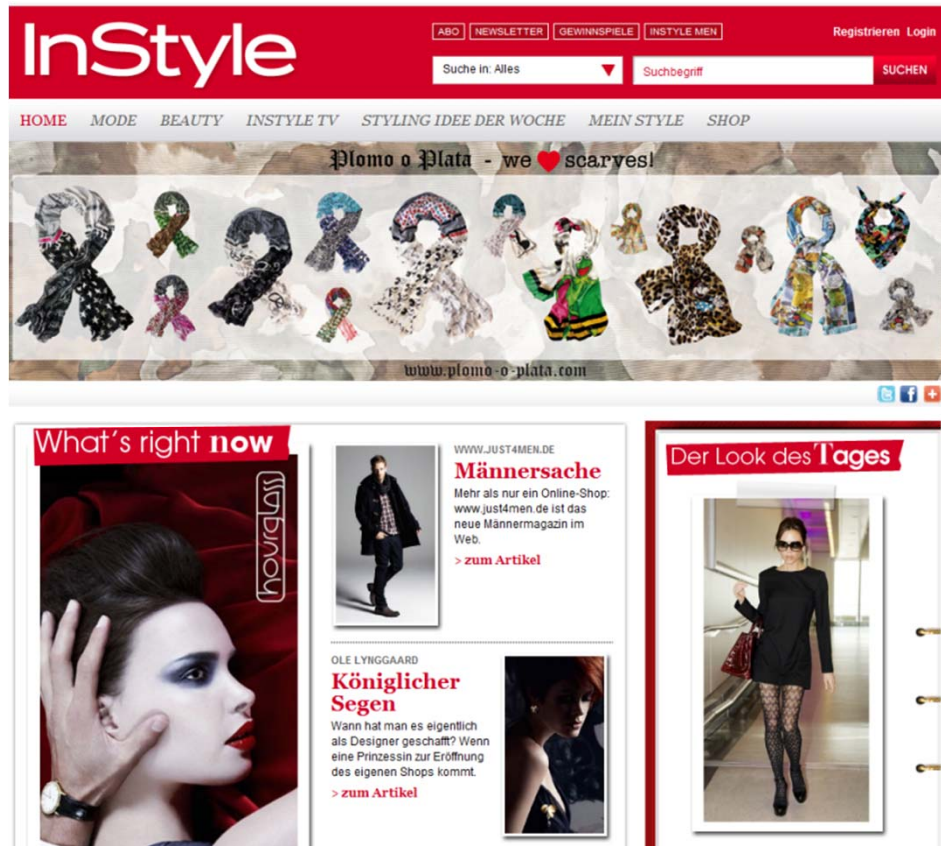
InStyle

ABO NEWSLETTER GEWINNSPIELE INSTYLE MEN

Registrieren Login

Suche in: Alles

Suchbegriff

SUCHEN

HOME MODE BEAUTY INSTYLE TV STYLING IDEE DER WOCHE MEIN STYLE SHOP

Plomo o Plata - we ♥ scarves!

www.plomo-o-plata.com

What's right now

hourglass

WWW.JUST4MEN.DE

Männersache

Mehr als nur ein Online-Shop: www.just4men.de ist das neue Männermagazin im Web.

> zum Artikel

OLE LYNGGAARD

Königlicher Segen

Wann hat man es eigentlich als Designer geschafft? Wenn eine Prinzessin zur Eröffnung des eigenen Shops kommt.

> zum Artikel

Der Look des Tages